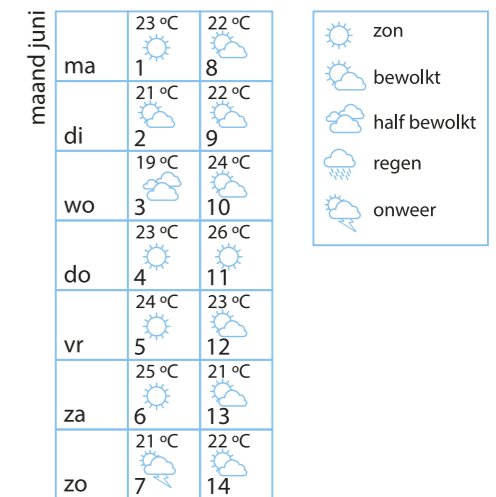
maand juni

| | | |
|---|---|---|
| ma | 23 ºC 1 | 22 ºC 8 |
| di | 21 ºC 2 | 22 ºC 9 |
| wo | 19 ºC 3 | 24 ºC 10 |
| do | 23 ºC 4 | 26 ºC 11 |
| vr | 24 ºC 5 | 23 ºC 12 |
| za | 25 ºC 6 | 21 ºC 13 |
| zo | 21 ºC 7 | 22 ºC 14 |

zon
bewolkt
half bewolkt
regen
onweer